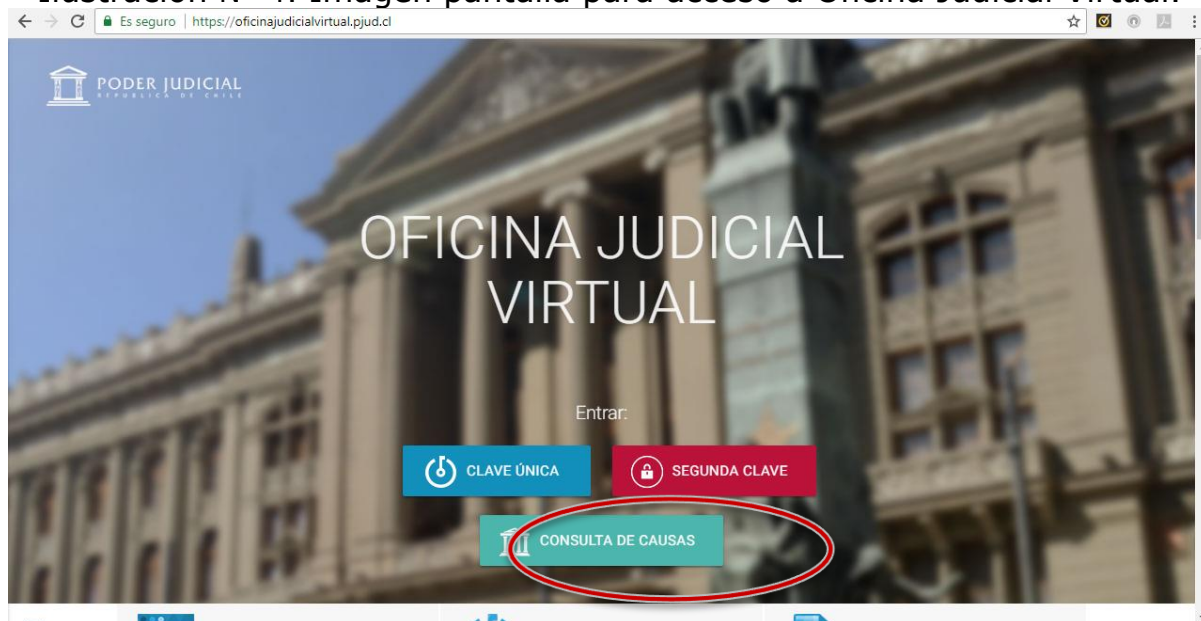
Ilustración N° 1: Imagen pantalla para acceso a Oficina Judicial Virtual.

Es seguro | https://oficinajudicialvirtual.pjud.cl

PODER JUDICIAL
REPÚBLICA DE CHILE

OFICINA JUDICIAL VIRTUAL

Entrar:

CLAVE ÚNICA

SEGUNDA CLAVE

CONSULTA DE CAUSAS